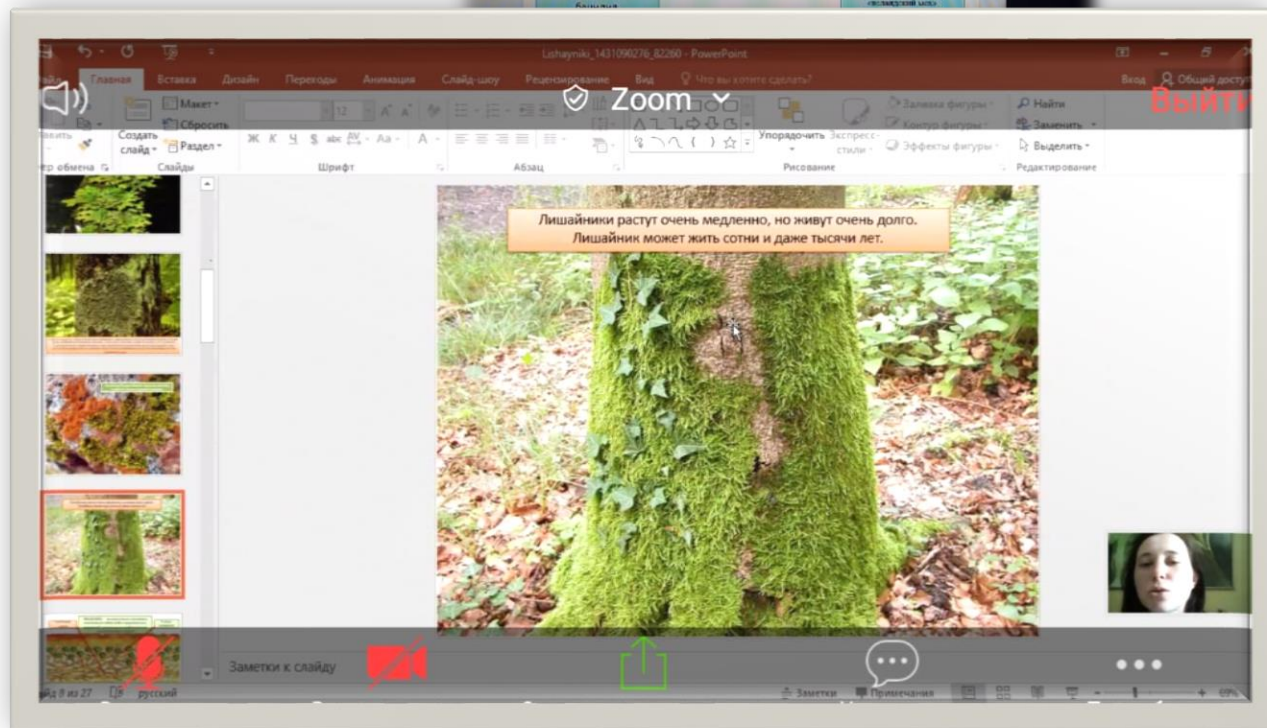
Lishayniki_1431090276_82260 - PowerPoint

Файл Главная Вставка Дизайн Переходы Анимация Слайд-шоу Рецензирование Вид Что вы хотите сделать?

Вход Общий доступ

Zoom

Выйти

Макет Сбросить Создать слайд Раздел

Слайды Шрифт Абзац Рисование Редактирование

Упорядочить Экспресс-стили

Заливка фигуры Контур фигуры Эффекты фигуры

Найти Заменить Выделить

Буфер обмена

Лишайники растут очень медленно, но живут очень долго. Лишайник может жить сотни и даже тысячи лет.

Заметки к слайду

Слайд 8 из 27 русский

Заметки Примечания

69%